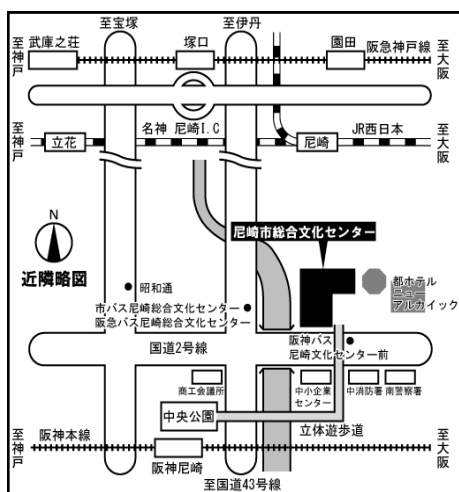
至宝塚
至伊丹
至神戸
武庫之荘
塚口
園田
阪急神戸線
至大阪
至神戸
立花
名神 尼崎I.C
尼崎
JR西日本
至大阪
N
近隣略図
尼崎市総合文化センター
都ホテルニューアルカイック
昭和通
市バス尼崎総合文化センター
阪急バス尼崎総合文化センター
国道2号線
阪神バス尼崎文化センター前
商工会議所
中小企業センター
中消防署
南警察署
中央公園
立体遊歩道
至神戸
阪神本線
至大阪
阪神尼崎
至国道43号線